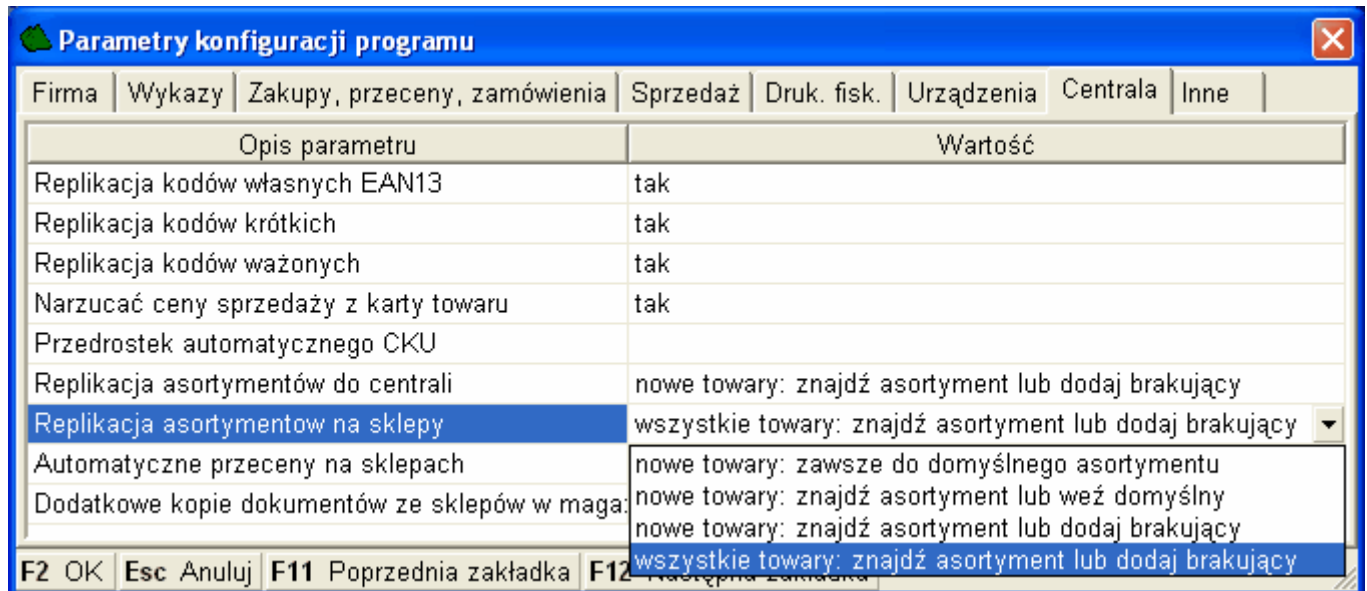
Parametry konfiguracji programu

Firma | Wykazy | Zakupy, przeceny, zamówienia | Sprzedaż | Druk. fisk. | Urządzenia | Centrala | Inne

| Opis parametru | Wartość |
|---|---|
| Replikacja kodów własnych EAN13 | tak |
| Replikacja kodów krótkich | tak |
| Replikacja kodów ważonych | tak |
| Narzucać ceny sprzedaży z karty towaru | tak |
| Przedrostek automatycznego CKU | |
| Replikacja asortymentów do centrali | nowe towary: znajdź asortyment lub dodaj brakujący |
| Replikacja asortymentow na sklepy | wszystkie towary: znajdź asortyment lub dodaj brakujący |
| Automatyczne przeceny na sklepach | nowe towary: zawsze do domyślnego asortymentu |
| Dodatkowe kopie dokumentów ze sklepów w maga | nowe towary: znajdź asortyment lub weź domyślny |
| | nowe towary: znajdź asortyment lub dodaj brakujący |
| | wszystkie towary: znajdź asortyment lub dodaj brakujący |

F2 OK | Esc Anuluj | F11 Poprzednia zakładka | F12 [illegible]